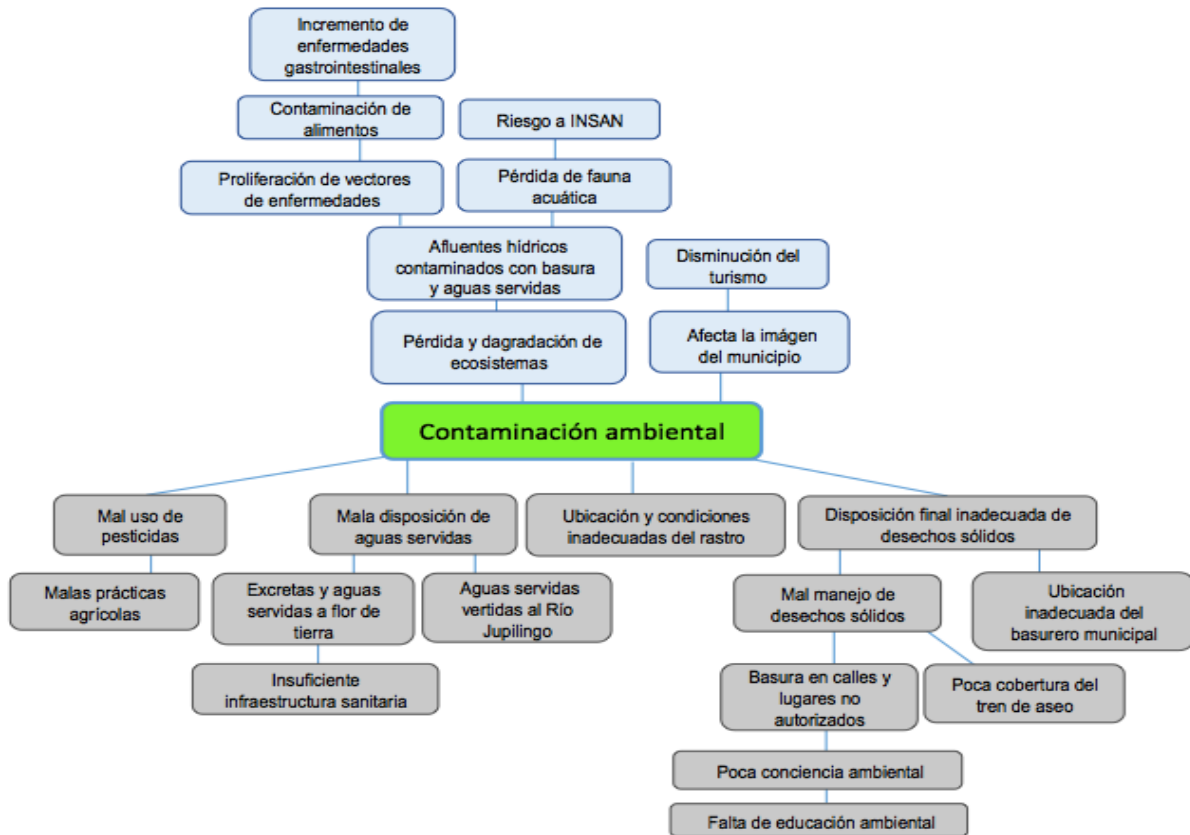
Incremento de enfermedades gastrointestinales

Contaminación de alimentos

Riesgo a INSAN

Proliferación de vectores de enfermedades

Pérdida de fauna acuática

Afluentes hídricos contaminados con basura y aguas servidas

Disminución del turismo

Pérdida y dagradación de ecosistemas

Afecta la imágen del municipio

Contaminación ambiental

Mal uso de pesticidas

Mala disposición de aguas servidas

Ubicación y condiciones inadecuadas del rastro

Disposición final inadecuada de desechos sólidos

Malas prácticas agrícolas

Excretas y aguas servidas a flor de tierra

Aguas servidas vertidas al Río Jupilingo

Mal manejo de desechos sólidos

Ubicación inadecuada del basurero municipal

Insuficiente infraestructura sanitaria

Basura en calles y lugares no autorizados

Poca cobertura del tren de aseo

Poca conciencia ambiental

Falta de educación ambiental